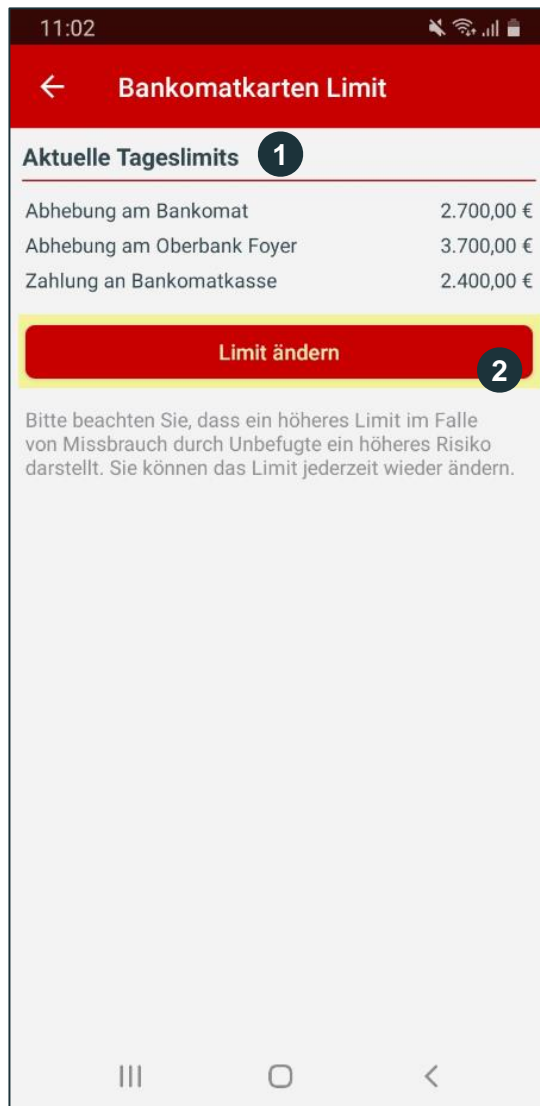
11:02

←

Bankomatkarten Limit

Aktuelle Tageslimits

1

Abhebung am Bankomat 2.700,00 €

Abhebung am Oberbank Foyer 3.700,00 €

Zahlung an Bankomatkasse 2.400,00 €

Limit ändern

2

Bitte beachten Sie, dass ein höheres Limit im Falle von Missbrauch durch Unbefugte ein höheres Risiko darstellt. Sie können das Limit jederzeit wieder ändern.